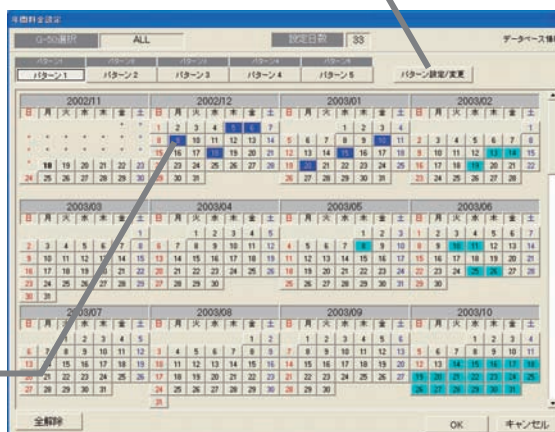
年間料金設定

G-50選択 ALL 設定日数 33 データベース情

パターン1 パターン2 パターン3 パターン4 パターン5 パターン設定/変更

2002/11
日 月 火 水 木 金 土
1 2
3 4 5 6 7 8 9
10 11 12 13 14 15 16
17 18 19 20 21 22 23
24 25 26 27 28 29 30

2002/12
日 月 火 水 木 金 土
1 2 3 4 5 6 7
8 9 10 11 12 13 14
15 16 17 18 19 20 21
22 23 24 25 26 27 28
29 30 31

2003/01
日 月 火 水 木 金 土
1 2 3 4
5 6 7 8 9 10 11
12 13 14 15 16 17 18
19 20 21 22 23 24 25
26 27 28 29 30 31

2003/02
日 月 火 水 木 金 土
1
2 3 4 5 6 7 8
9 10 11 12 13 14 15
16 17 18 19 20 21 22
23 24 25 26 27 28

2003/03
日 月 火 水 木 金 土
1
2 3 4 5 6 7 8
9 10 11 12 13 14 15
16 17 18 19 20 21 22
23 24 25 26 27 28 29
30 31

2003/04
日 月 火 水 木 金 土
1 2 3 4 5
6 7 8 9 10 11 12
13 14 15 16 17 18 19
20 21 22 23 24 25 26
27 28 29 30

2003/05
日 月 火 水 木 金 土
1 2 3
4 5 6 7 8 9 10
11 12 13 14 15 16 17
18 19 20 21 22 23 24
25 26 27 28 29 30 31

2003/06
日 月 火 水 木 金 土
1 2 3 4 5 6 7
8 9 10 11 12 13 14
15 16 17 18 19 20 21
22 23 24 25 26 27 28
29 30

2003/07
日 月 火 水 木 金 土
1 2 3 4 5
6 7 8 9 10 11 12
13 14 15 16 17 18 19
20 21 22 23 24 25 26
27 28 29 30 31

2003/08
日 月 火 水 木 金 土
1 2
3 4 5 6 7 8 9
10 11 12 13 14 15 16
17 18 19 20 21 22 23
24 25 26 27 28 29 30
31

2003/09
日 月 火 水 木 金 土
1 2 3 4 5 6
7 8 9 10 11 12 13
14 15 16 17 18 19 20
21 22 23 24 25 26 27
28 29 30

2003/10
日 月 火 水 木 金 土
1 2 3 4
5 6 7 8 9 10 11
12 13 14 15 16 17 18
19 20 21 22 23 24 25
26 27 28 29 30 31

全解除 OK キャンセル